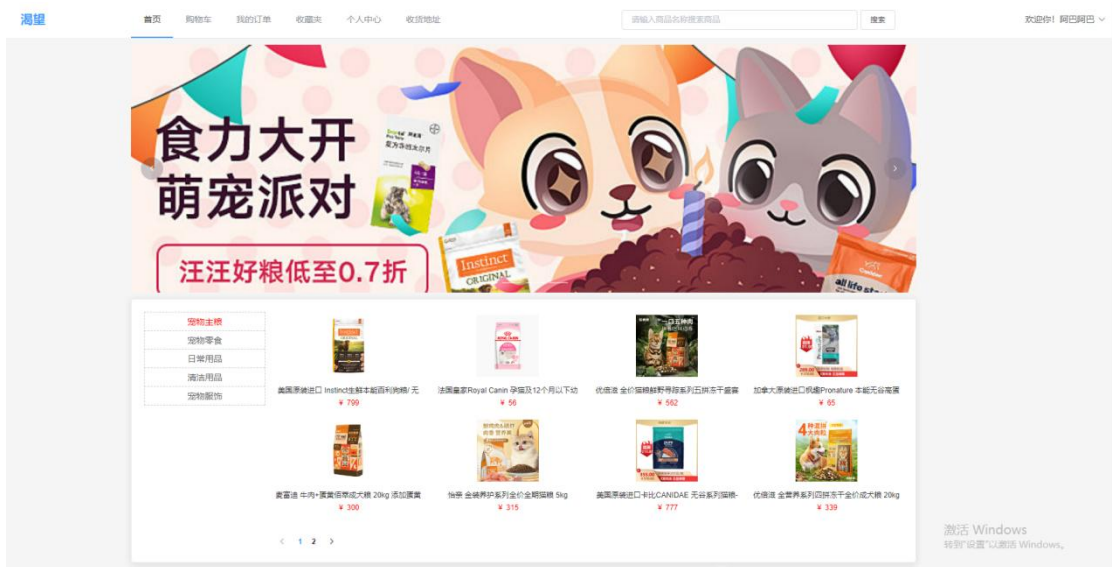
渴望

首页 购物车 我的订单 收藏夹 个人中心 收货地址

请输入商品名称搜索商品 搜索

欢迎你！阿巴阿巴

食力大开
萌宠派对

汪汪好粮低至0.7折

Instinct ORIGINAL

宠物主粮
宠物零食
日常用品
清洁用品
宠物服饰

美国原装进口 Instinct生鲜本能百利狗粮/ 无
￥ 799

法国皇家Royal Canin 孕猫及12个月以下幼
￥ 56

优倍滋 全价猫粮鲜野寻踪系列五拼冻干蓝香
￥ 562

加拿大原装进口枫趣Pronature 本能无谷高蛋
￥ 65

麦富迪 牛肉+蔓莓佰萃成犬粮 20kg 添加蔓莓
￥ 300

怡亲 金装养护系列全价全期猫粮 5kg
￥ 315

美国原装进口卡比CANIDAE 无谷系列猫粮-
￥ 777

优倍滋 全营养系列四拼冻干全价成犬粮 20kg
￥ 339

‹ 1 2 ›

激活 Windows
转到"设置"以激活 Windows。